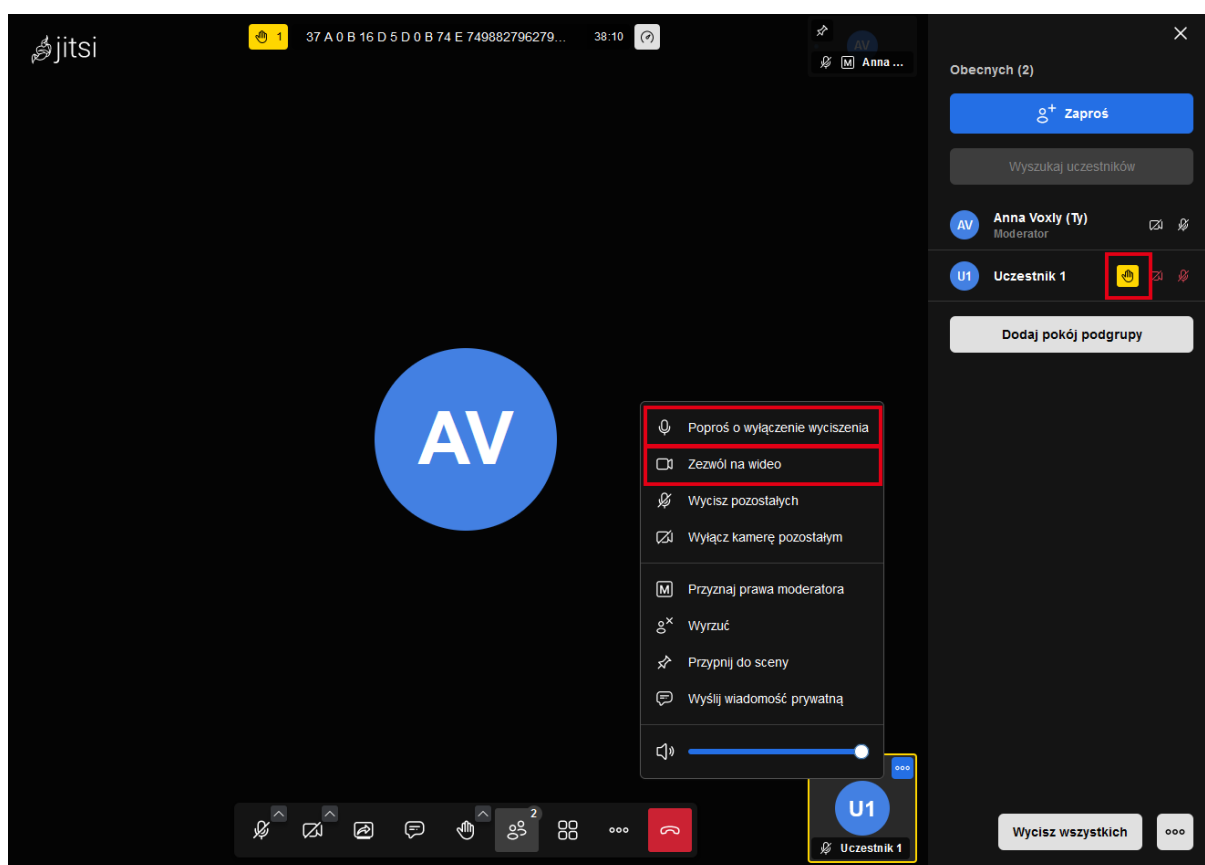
jitsi

1 37 A 0 B 16 D 5 D 0 B 74 E 749882796279... 38:10

AV
M Anna ...

AV

Poproś o wyłączenie wyciszenia
Zezwól na wideo
Wycisz pozostałych
Wyłącz kamerę pozostałym
Przyznaj prawa moderatora
Wyrzuć
Przypnij do sceny
Wyślij wiadomość prywatną

U1
Uczestnik 1

2

Obecnych (2)
Zaproś
Wyszukaj uczestników
AV Anna Voxly (Ty)
Moderator
U1 Uczestnik 1
Dodaj pokój podgrupy

Wycisz wszystkich